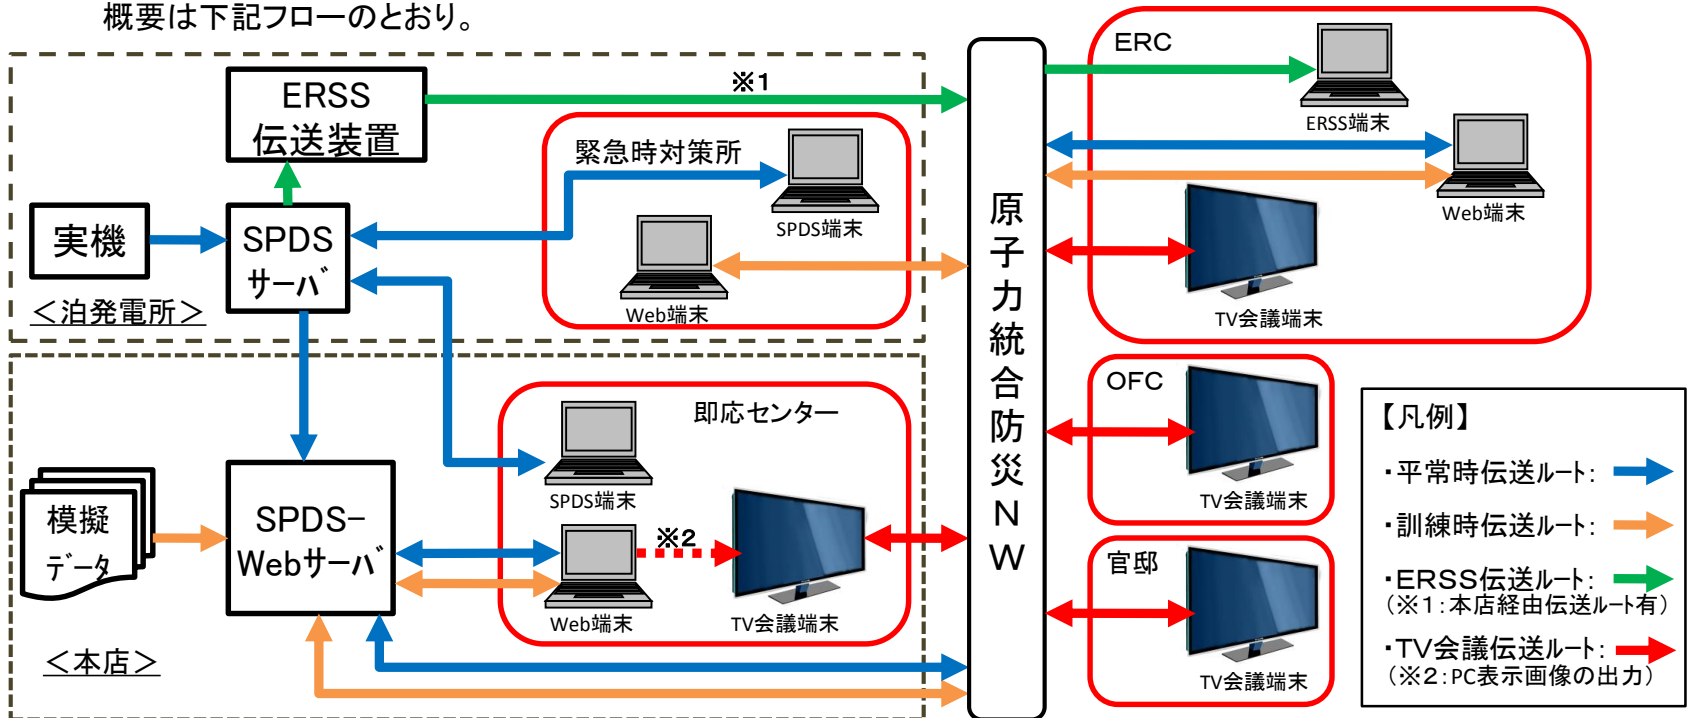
概要は下記フローのとおり。

ERSS
伝送装置

※1

実機

SPDS
サーバ

＜泊発電所＞

緊急時対策所

SPDS端末

Web端末

原子力統合防災NW

ERC

ERSS端末

Web端末

TV会議端末

模擬
データ

SPDS-
Webサーバ

＜本店＞

即応センター

SPDS端末

※2

Web端末

TV会議端末

OFC

TV会議端末

官邸

TV会議端末

【凡例】
・平常時伝送ルート：
・訓練時伝送ルート：
・ERSS伝送ルート：
（※1：本店経由伝送ルート有）
・TV会議伝送ルート：
（※2：PC表示画像の出力）